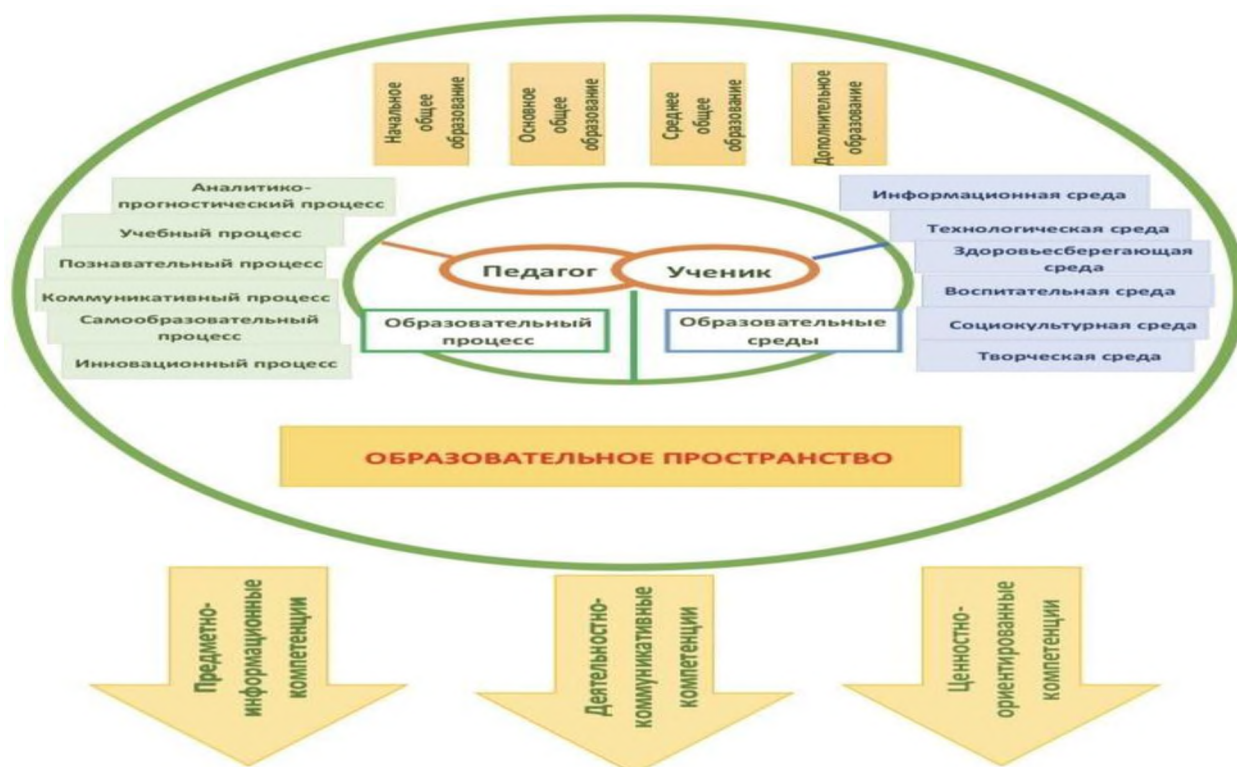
Начальное общее образование

Основное общее образование

Среднее общее образование

Дополнительное образование

Аналитико-прогностический процесс

Учебный процесс

Познавательный процесс

Коммуникативный процесс

Самообразовательный процесс

Инновационный процесс

Педагог

Ученик

Образовательный процесс

Образовательные среды

Информационная среда

Технологическая среда

Здоровьесберегающая среда

Воспитательная среда

Социокультурная среда

Творческая среда

ОБРАЗОВАТЕЛЬНОЕ ПРОСТРАНСТВО

Предметно-информационные компетенции

Деятельностно-коммуникативные компетенции

Ценностно-ориентированные компетенции